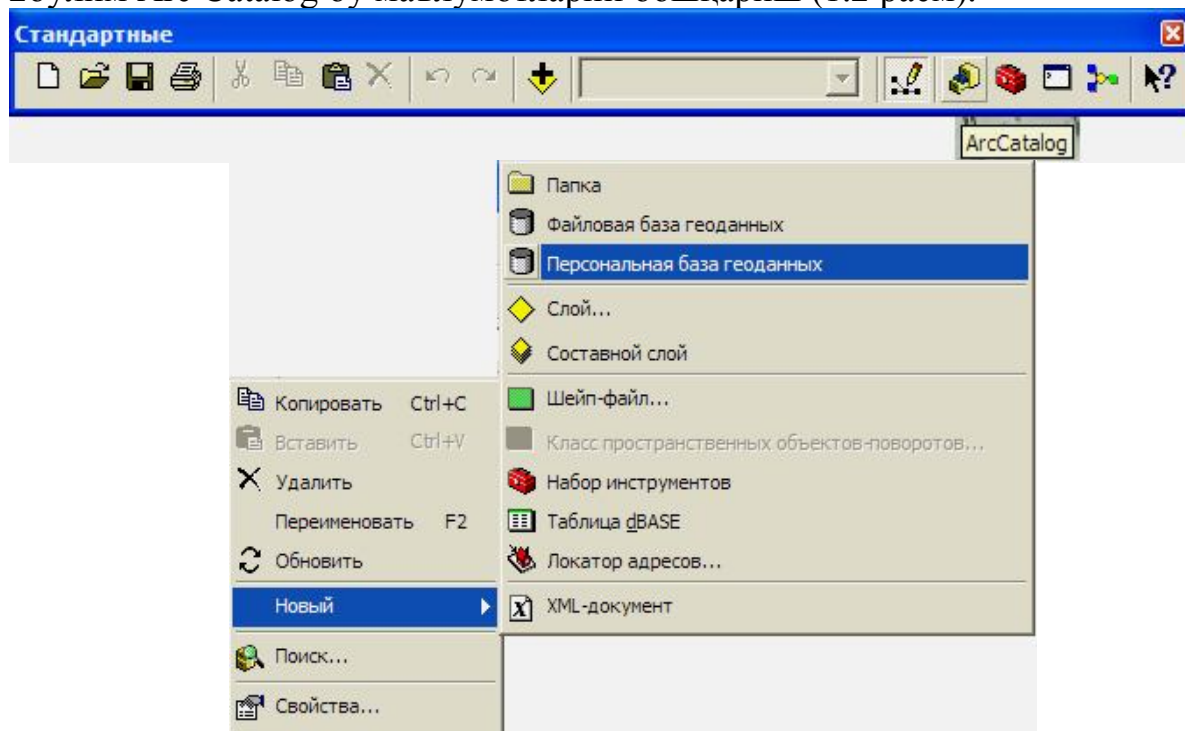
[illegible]

Стандартные

ArcCatalog

Папка
Файловая база геоданных
Персональная база геоданных
Слой...
Составной слой
Шейп-файл...
Класс пространственных объектов-поворотов...
Набор инструментов
Таблица dBASE
Локатор адресов...
XML-документ

Копировать Ctrl+C
Вставить Ctrl+V
Удалить
Переименовать F2
Обновить
Новый
Поиск...
Свойства...